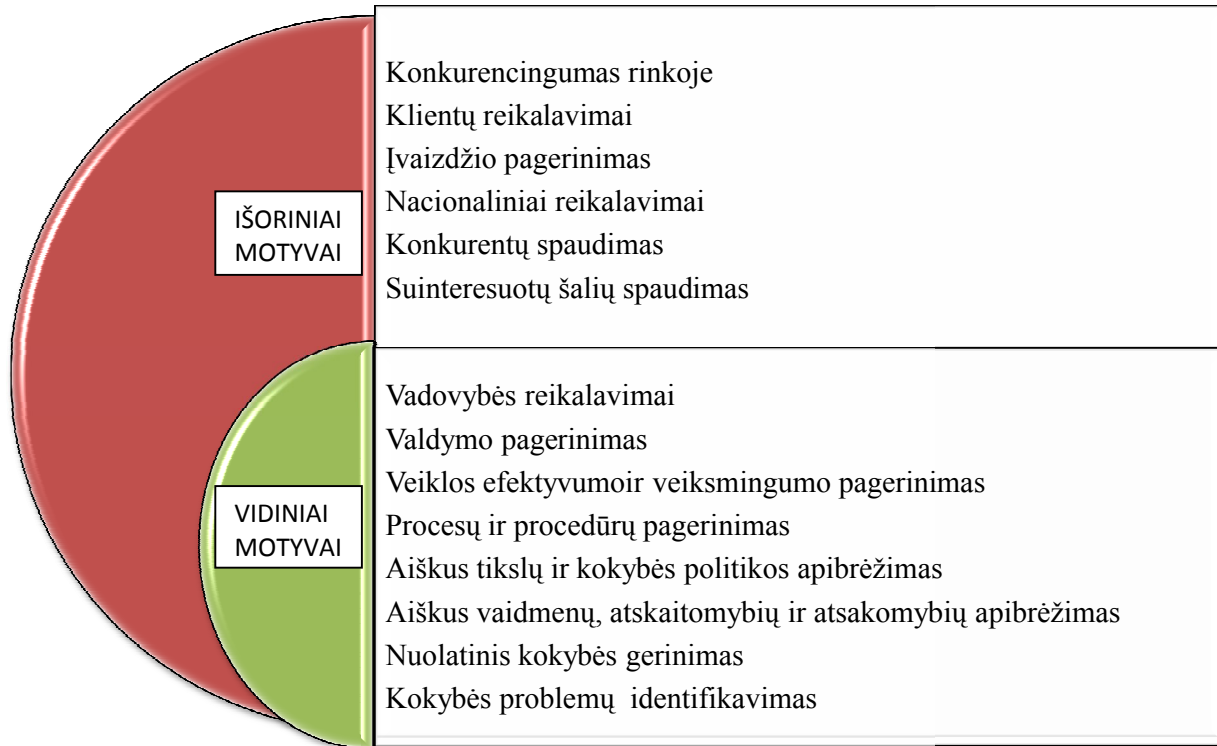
IŠORINIAI MOTYVAI

Konkurencingumas rinkoje
Klientų reikalavimai
Įvaizdžio pagerinimas
Nacionaliniai reikalavimai
Konkurentų spaudimas
Suinteresuotų šalių spaudimas

VIDINIAI MOTYVAI

Vadovybės reikalavimai
Valdymo pagerinimas
Veiklos efektyvumoir veiksmingumo pagerinimas
Procesų ir procedūrų pagerinimas
Aiškus tikslų ir kokybės politikos apibrėžimas
Aiškus vaidmenų, atskaitomybių ir atsakomybių apibrėžimas
Nuolatinis kokybės gerinimas
Kokybės problemų identifikavimas